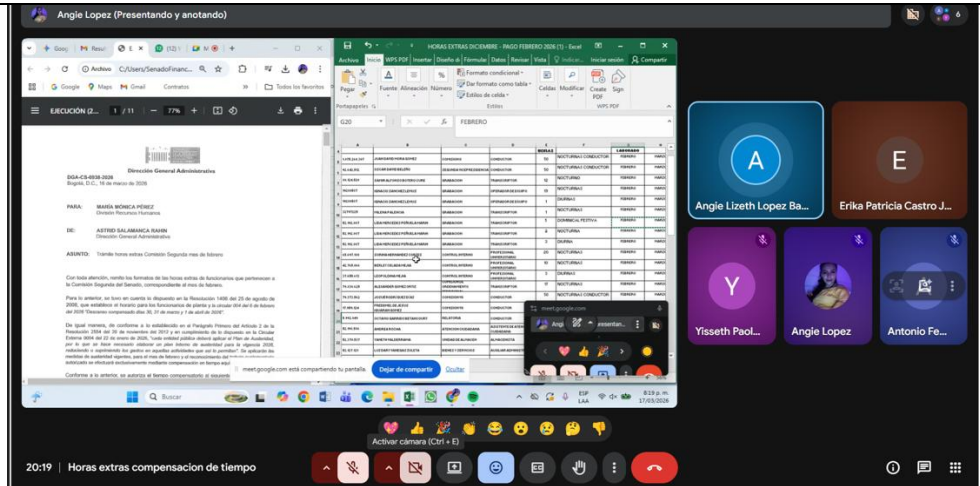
Angie Lopez (Presentando y anotando)

6

Archivo C:/Users/SenadoFinanc...

Google Maps Gmail Contratos Todos los favoritos

EJECUCIÓN (2... 1 / 11 — 77% +

Dirección General Administrativa

DGA-CS-0938-2026
Bogotá, D.C., 16 de marzo de 2026

PARA: MARÍA MÓNICA PÉREZ
División Recursos Humanos

DE: ASTRID SALAMANCA RAHIM
Dirección General Administrativa

ASUNTO: Trámite horas extras Comisión Segunda mes de febrero

Con toda atención, remito los formatos de las horas extras de funcionarios que pertenecen a la Comisión Segunda del Senado, correspondiente al mes de febrero.

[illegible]

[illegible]

Conforme a lo anterior, se autoriza el tiempo compensatorio al siguiente

HORAS EXTRAS DICIEMBRE - PAGO FEBRERO 2026 (1) - Excel

Archivo Inicio WPS PDF Insertar Diseño di Fórmulas Datos Revisar Vista Indicar... Iniciar sesión Compartir

Pegar Fuente Alineación Número Formato condicional Dar formato como tabla Estilos de celda Celdas Modificar Create PDF Sign

Portapapeles Estilos WPS PDF

G20 FEBRERO

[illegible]

meet.google.com está compartiendo tu pantalla. Dejar de compartir Ocultar

Buscar

ESP LAA 8:29 p. m. 17/03/2026

meet.google.com

Angi presentan...

Angie Lizeth Lopez Ba...

Erika Patricia Castro J...

Yisseth Paol...

Angie Lopez

Antonio Fe...

Activar cámara (Ctrl + E)

20:19 | Horas extras compensacion de tiempo